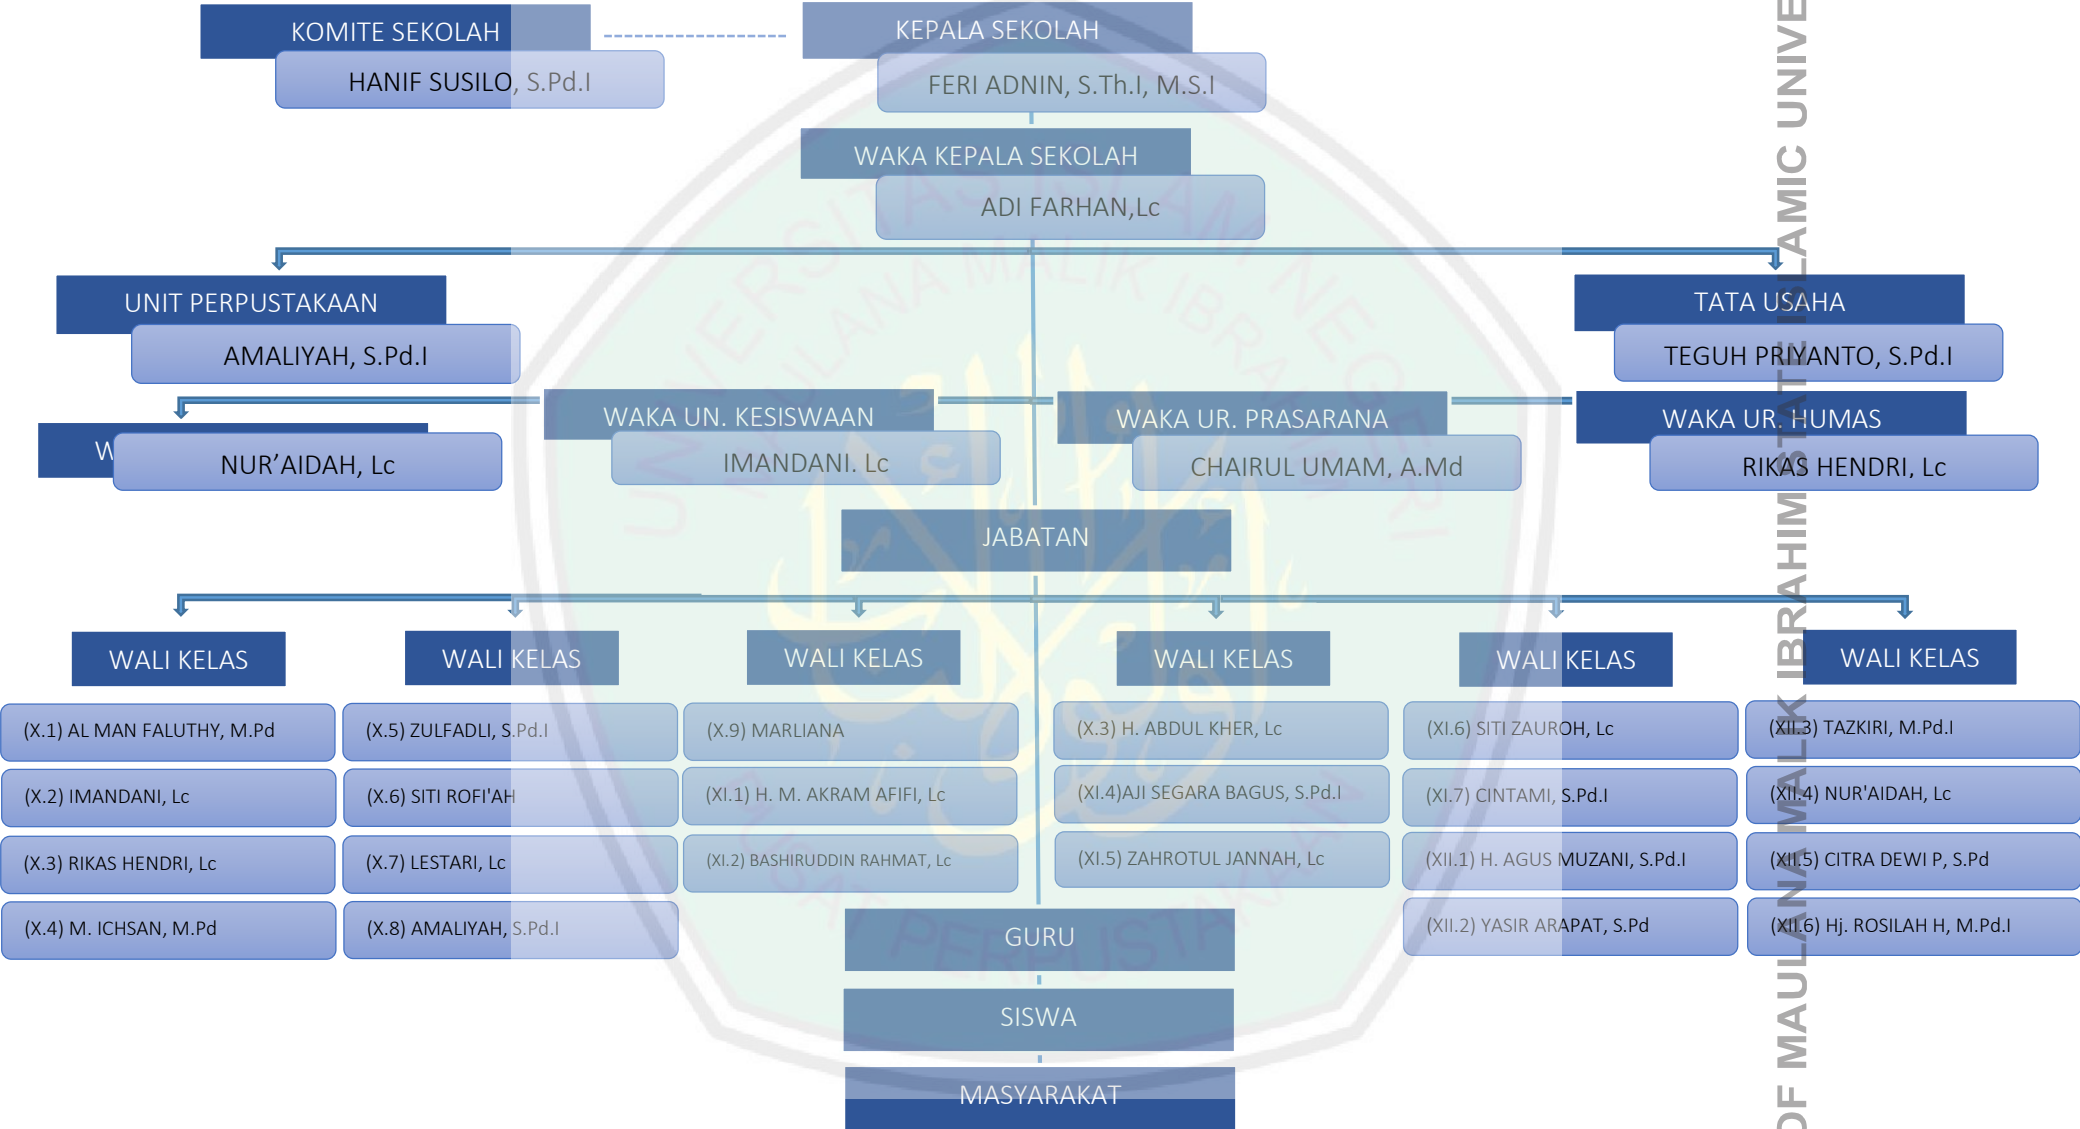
KOMITE SEKOLAH
HANIF SUSILO, S.Pd.I

KEPALA SEKOLAH
FERI ADNIN, S.Th.I, M.S.I

WAKA KEPALA SEKOLAH
ADI FARHAN,Lc

UNIT PERPUSTAKAAN
AMALIYAH, S.Pd.I

W
NUR'AIDAH, Lc

WAKA UN. KESISWAAN
IMANDANI. Lc

WAKA UR. PRASARANA
CHAIRUL UMAM, A.Md

TATA USAHA
TEGUH PRIYANTO, S.Pd.I

WAKA UR. HUMAS
RIKAS HENDRI, Lc

JABATAN

WALI KELAS
(X.1) AL MAN FALUTHY, M.Pd
(X.2) IMANDANI, Lc
(X.3) RIKAS HENDRI, Lc
(X.4) M. ICHSAN, M.Pd

WALI KELAS
(X.5) ZULFADLI, S.Pd.I
(X.6) SITI ROFI'AH
(X.7) LESTARI, Lc
(X.8) AMALIYAH, S.Pd.I

WALI KELAS
(X.9) MARLIANA
(XI.1) H. M. AKRAM AFIFI, Lc
(XI.2) BASHIRUDDIN RAHMAT, Lc

WALI KELAS
(X.3) H. ABDUL KHER, Lc
(XI.4)AJI SEGARA BAGUS, S.Pd.I
(XI.5) ZAHROTUL JANNAH, Lc

WALI KELAS
(XI.6) SITI ZAUROH, Lc
(XI.7) CINTAMI, S.Pd.I
(XII.1) H. AGUS MUZANI, S.Pd.I
(XII.2) YASIR ARAPAT, S.Pd

WALI KELAS
(XII.3) TAZKIRI, M.Pd.I
(XII.4) NUR'AIDAH, Lc
(XII.5) CITRA DEWI P, S.Pd
(XII.6) Hj. ROSILAH H, M.Pd.I

GURU
SISWA
MASYARAKAT

OF MAULANA MALIK IBRAHIM STATE ISLAMIC UNIVE